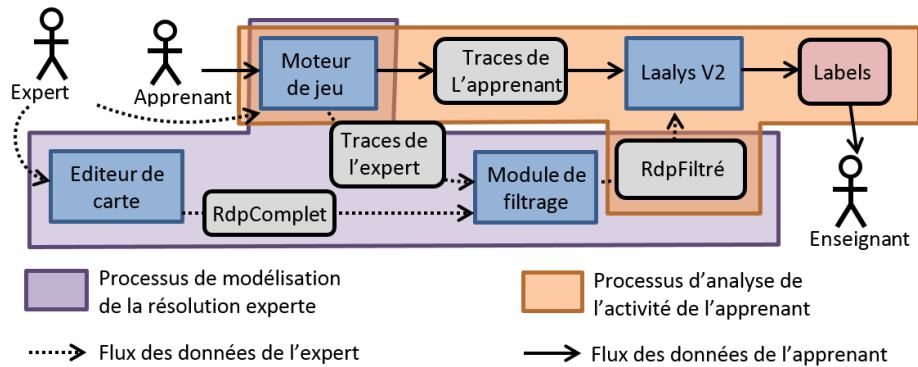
Expert

Apprenant

Moteur de jeu

Traces de L'apprenant

Laalys V2

Labels

Enseignant

Traces de l'expert

Editeur de carte

RdpComplet

Module de filtrage

RdpFiltré

Processus de modélisation de la résolution experte

Processus d'analyse de l'activité de l'apprenant

Flux des données de l'expert

Flux des données de l'apprenant